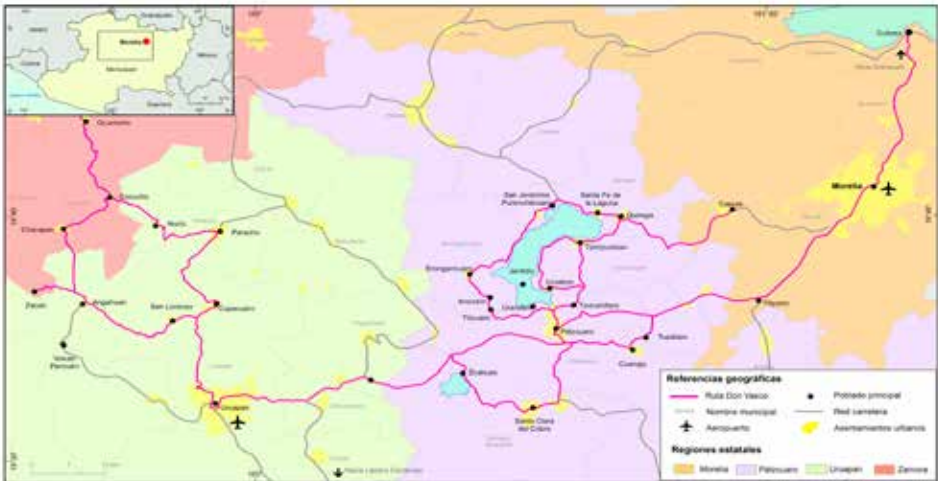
Morelia

Cuitzeo

Morelia

Ocumicho

Tangancícuaro

Charapan

Nurio

Paracho

Zacán

Angahuan

San Lorenzo

Capacuaro

Nuevo Parangaricutiro

Uruapan

San Jerónimo Purenchécuaro

Santa Fe de la Laguna

Quiroga

Tzintzuntzan

Erongarícuaro

Janitzio

Ihuatzio

Arocutin

Uricho

Tzurumútaro

Pátzcuaro

Tupátaro

Cuanajo

Ziracuaretiro

Santa Clara del Cobre

Tiripetío

Teremendo

Referencias geográficas

Ruta Don Vasco

Poblado principal

Nombre municipal

Red carretera

Aeropuerto

Asentamientos urbanos

Regiones estatales

Morelia

Pátzcuaro

Uruapan

Zamora